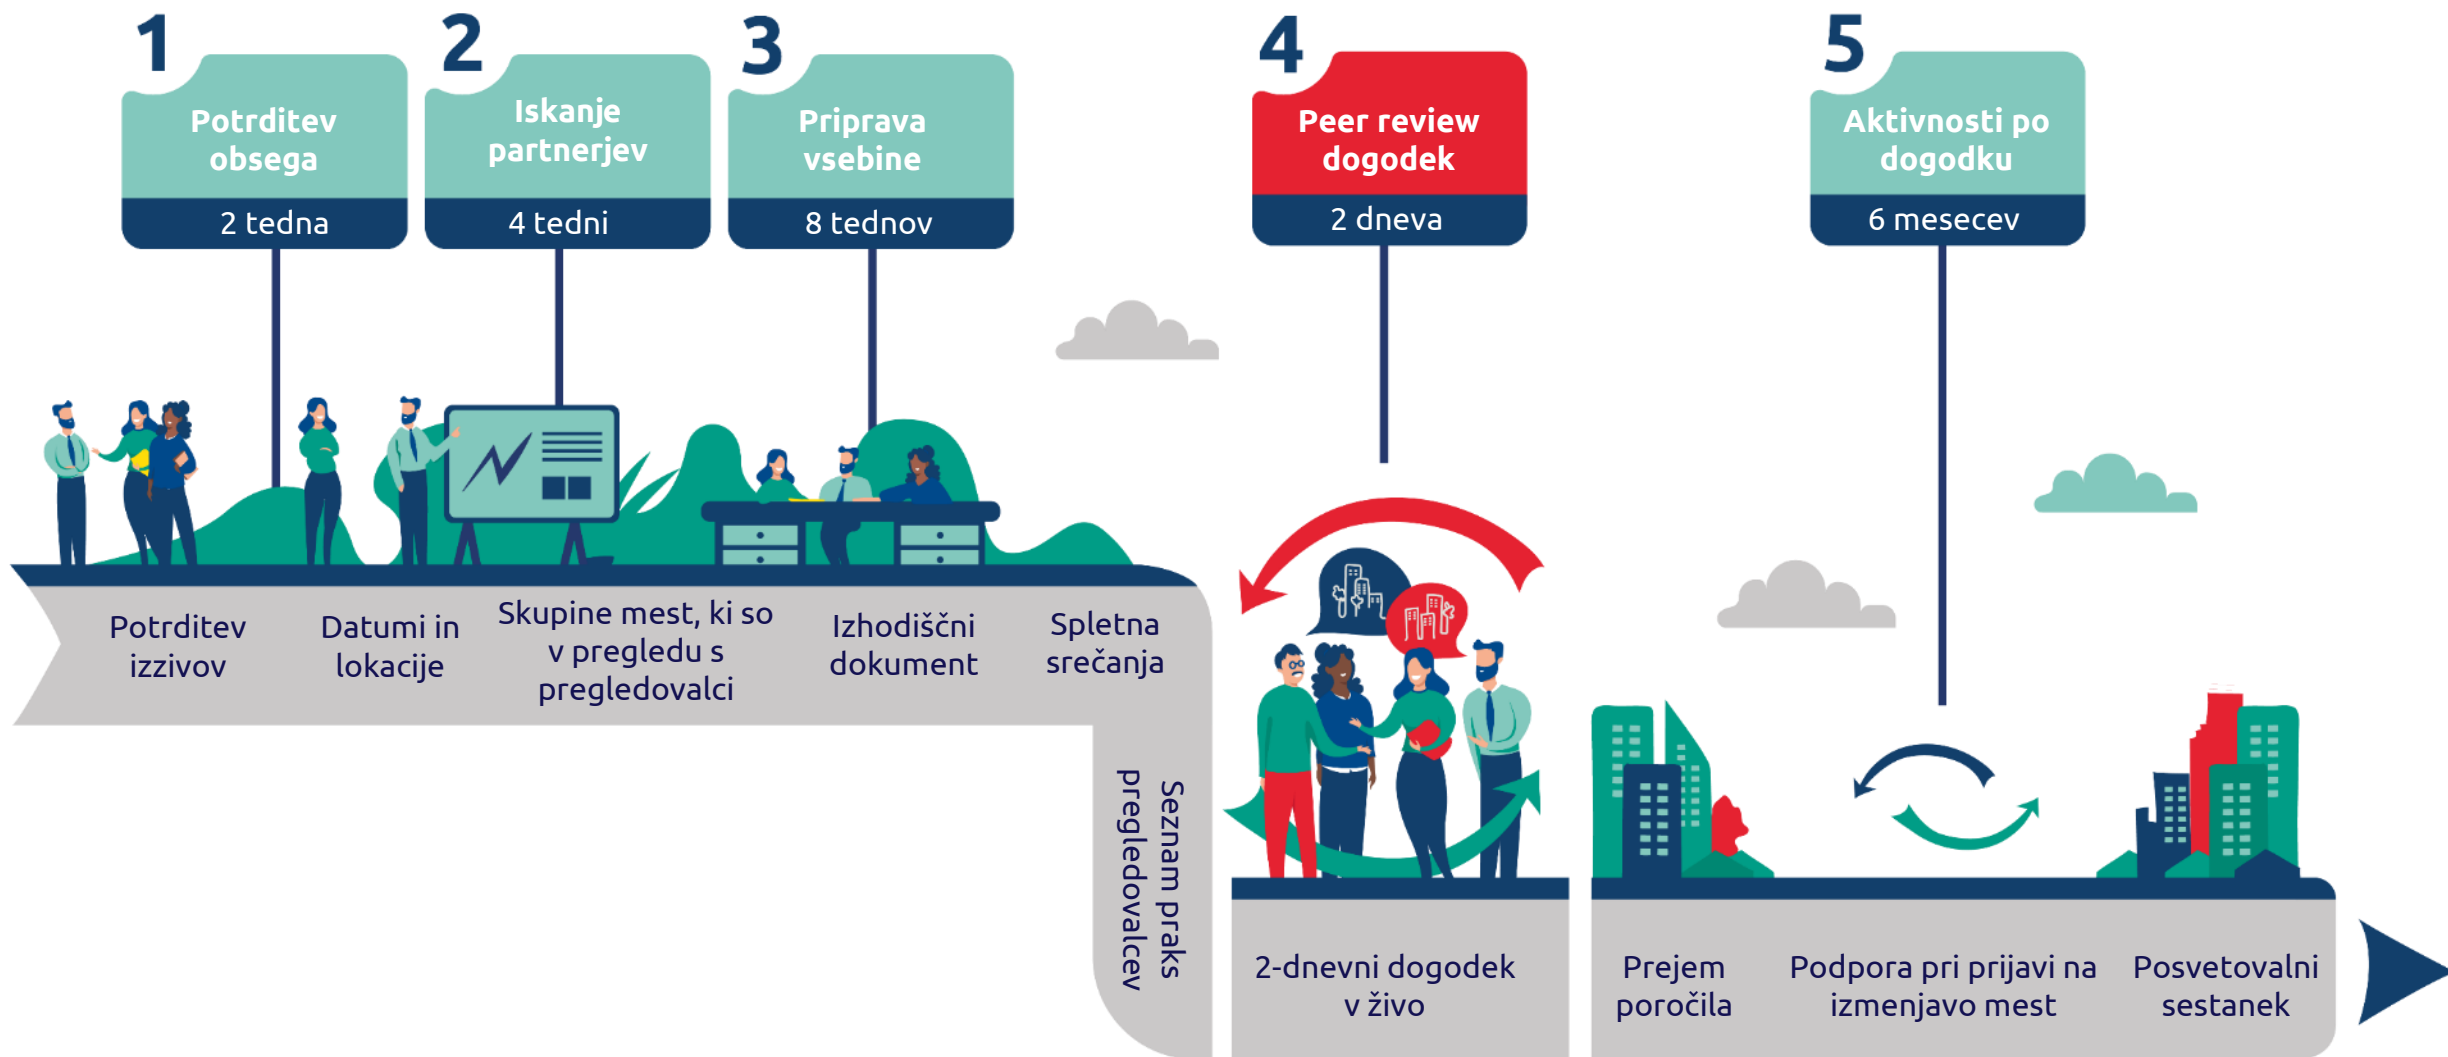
1
Potrditev obsega
2 tedna

2
Iskanje partnerjev
4 tedni

3
Priprava vsebine
8 tednov

4
Peer review dogodek
2 dneva

5
Aktivnosti po dogodku
6 mesecev

Potrditev izzivov

Datumi in lokacije

Skupine mest, ki so v pregledu s pregledovalci

Izhodiščni dokument

Spletna srečanja

Seznam praks pregledovalcev

2-dnevni dogodek v živo

Prejem poročila

Podpora pri prijavi na izmenjavo mest

Posvetovalni sestanek